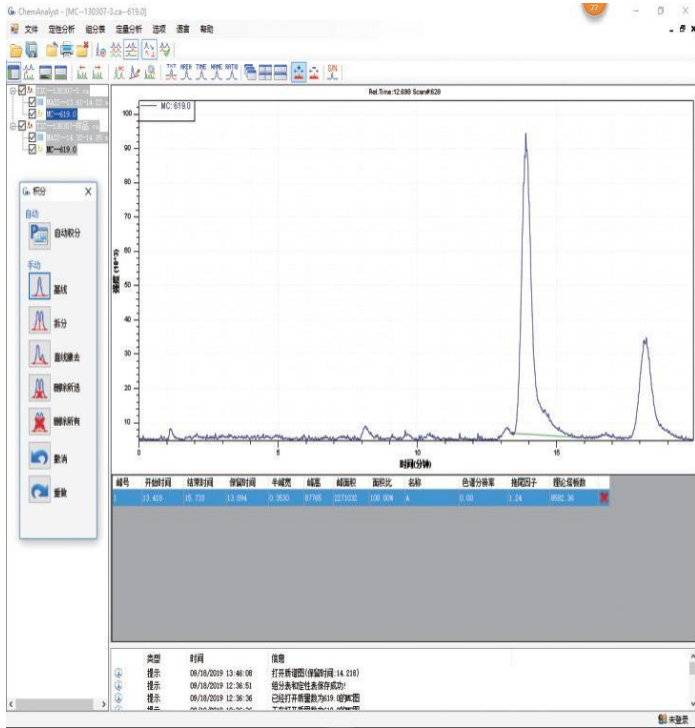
ChemAnalyst - [MC--130307-3.za--619.0]

文件 定性分析 组分表 定量分析 选项 语言 帮助

TXT AREA TIME NAME RATIO S/N

MC--130307-3.za
MC--619.0
MC--130307-样品.za
MC--619.0

积分
自动
自动积分
手动
基线
拆分
垂线滤去
删除所选
删除所有
撤消
重做

Ret.Time:12.698 Scan#:620

MC:619.0

100
90
80
70
60
50
40
30
20
10

强度 (10^3)

5
10
15

时间(分钟)

| 峰号 | 开始时间 | 结束时间 | 保留时间 | 半峰宽 | 峰高 | 峰面积 | 面积比 | 名称 | 色谱分离率 | 拖尾因子 | 理论塔板数 |
|---|---|---|---|---|---|---|---|---|---|---|---|
| 1 | 13.420 | 15.733 | 13.894 | 0.3630 | 87765 | 2271032 | 100.00% | A | 0.00 | 1.24 | 8582.36 |

| 类型 | 时间 | 信息 |
|---|---|---|
| 提示 | 09/18/2019 13:46:08 | 打开质谱图(保留时间:14.218) |
| 提示 | 09/18/2019 12:36:51 | 组分表和定性表保存成功! |
| 提示 | 09/18/2019 12:36:36 | 已经打开质量数为619.0的MC图 |
| 提示 | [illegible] | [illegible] |

未登录